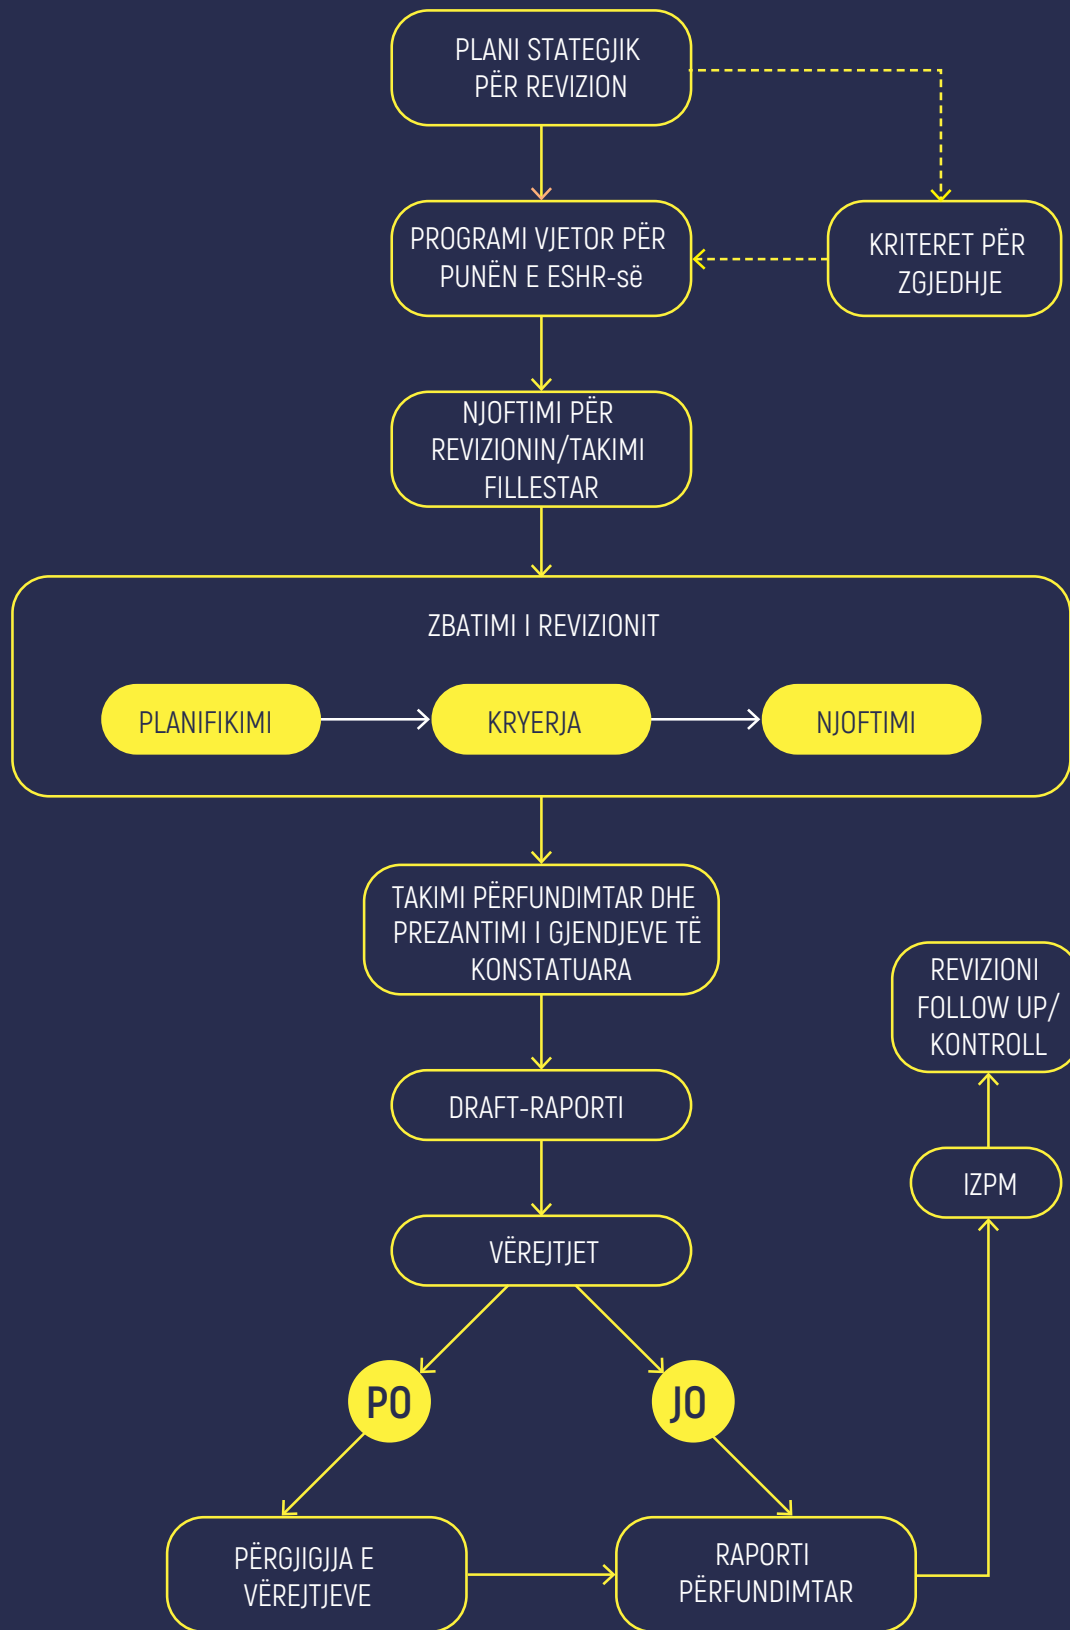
PLANI STATEGJIK PËR REVIZION

PROGRAMI VJETOR PËR PUNËN E ESHR-së

KRITERET PËR ZGJEDHJE

NJOFTIMI PËR REVIZIONIN/TAKIMI FILLESTAR

ZBATIMI I REVIZIONIT

PLANIFIKIMI

KRYERJA

NJOFTIMI

TAKIMI PËRFUNDIMTAR DHE PREZANTIMI I GJENDJEVE TË KONSTATUARA

REVIZIONI FOLLOW UP/ KONTROLL

DRAFT-RAPORTI

IZPM

VËREJTJET

PO

JO

PËRGJIGJJA E VËREJTJEVE

RAPORTI PËRFUNDIMTAR